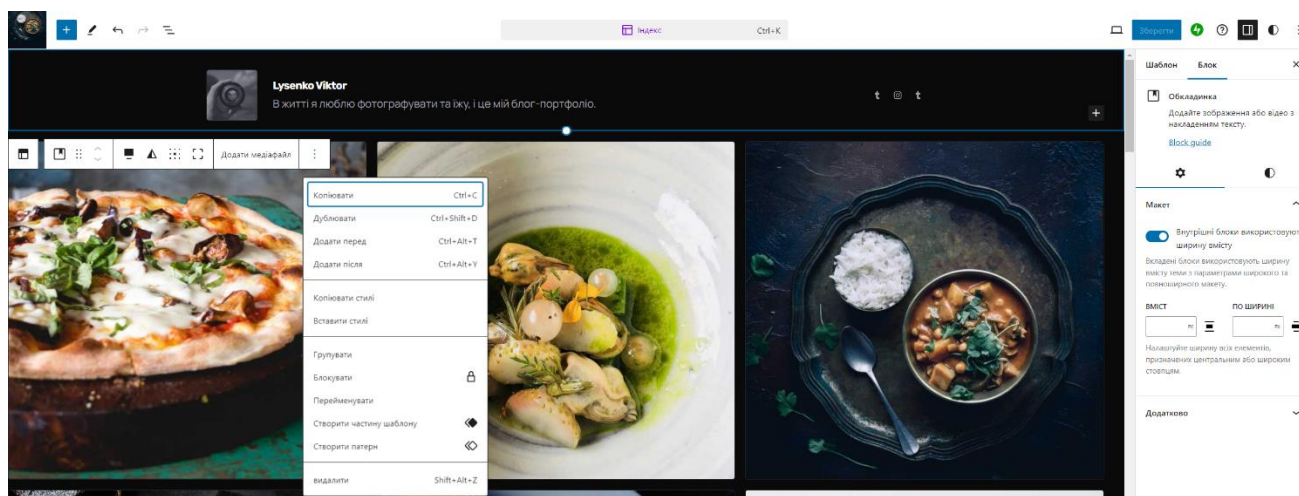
Індекс Ctrl+K

Зберегти

Lysenko Viktor
В житті я люблю фотографувати та їжу, і це мій блог-портфоліо.

Додати медіафайл

Копіювати Ctrl+C
Дублювати Ctrl+Shift+D
Додати перед Ctrl+Alt+T
Додати після Ctrl+Alt+Y

Копіювати стилі
Вставити стилі

Групувати
Блокувати
Перейменувати
Створити частину шаблону
Створити патерн

Видалити Shift+Alt+Z

Шаблон Блок

Обкладинка
Додайте зображення або відео з накладеним текстом.
Block guide

Макет

Внутрішні блоки використовують ширину вмісту

Вкладені блоки використовують ширину вмісту теми з параметрами широкого та повноширного макету.

ВМІСТ ПО ШИРИНІ

Налаштуйте ширину всіх елементів, призначених центральним або широким стовпцям.

Додатково